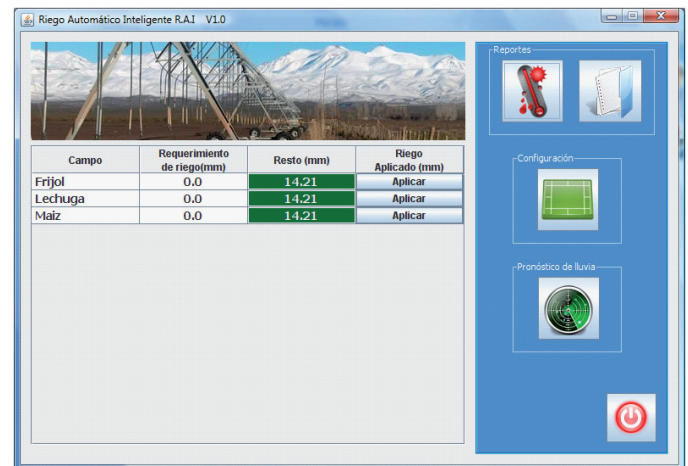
Riego Automático Inteligente R.A.I V1.0

| Campo | Requerimiento de riego(mm) | Resto (mm) | Riego Aplicado (mm) |
|---|---|---|---|
| Frijol | 0.0 | 14.21 | Aplicar |
| Lechuga | 0.0 | 14.21 | Aplicar |
| Maiz | 0.0 | 14.21 | Aplicar |

Reportes

Configuración

Pronóstico de lluvia